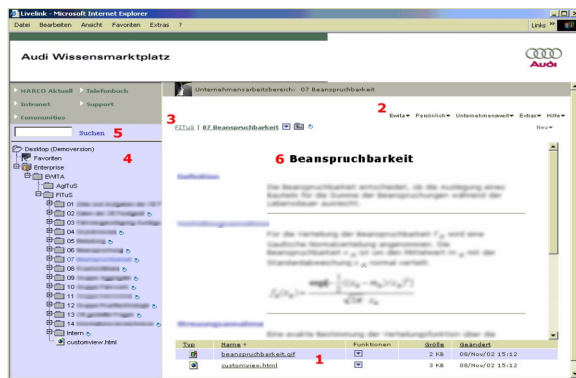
Livelink - Microsoft Internet Explorer

Datei Bearbeiten Ansicht Favoriten Extras ?

Links »

Audi Wissensmarktplatz

Audi

NARCO Aktuell Telefonbuch
Intranet Support
Communities

Suchen 5

Desktop (Demoversion)
Favoriten
Enterprise
EVMTA
AgiTuS
FITuS
01 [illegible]
02 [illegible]
03 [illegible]
04 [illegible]
05 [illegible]
06 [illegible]
07 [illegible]
08 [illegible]
09 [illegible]
10 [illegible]
11 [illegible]
12 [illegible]
13 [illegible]
14 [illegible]
Intern
customview.html

4

Unternehmensarbeitsbereich: 07 Beanspruchbarkeit

2

Enterprise Persönlich Unternehmensweit Extras Hilfe

3

FITuS | 07 Beanspruchbarkeit

Neu

6 Beanspruchbarkeit

Definition

Die Beanspruchbarkeit entscheidet, ob die Auslegung eines Bauteils für die Summe der Beanspruchungen während der Lebensdauer ausreicht.

Verteilungsannahme

Für die Verteilung der Beanspruchbarkeit $F_B$ wird eine Gaußsche Normalverteilung angenommen. Die Beanspruchbarkeit $f_B$ ist um den Mittelwert $m_B$ mit der Standardabweichung $s_B$ normal verteilt.

$f_B(x_B) = \frac{\exp(-\frac{(x_B - m_B)^2}{2 s_B^2})}{\sqrt{2\pi} \cdot s_B}$

Streuungsannahme

Eine exakte Bestimmung der Verteilungsfunktion über die

| Typ | Name | Funktionen | Größe | Geändert |
|---|---|---|---|---|
| | beanspruchbarkeit.gif | | 2 KB | 08/Nov/02 15:12 |
| | customview.html | | 3 KB | 08/Nov/02 15:12 |

1